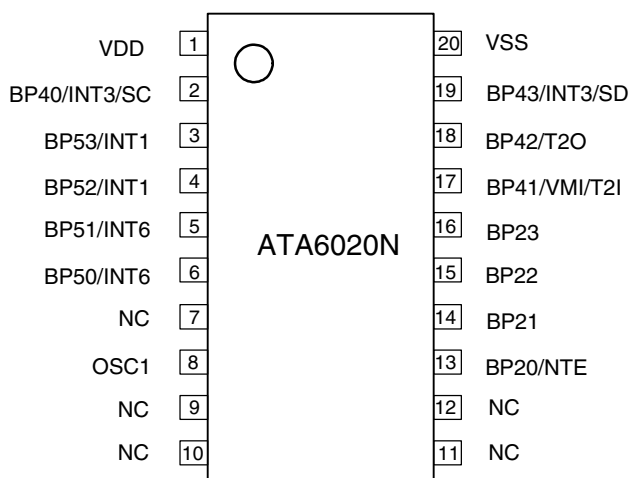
VDD 1
BP40/INT3/SC 2
BP53/INT1 3
BP52/INT1 4
BP51/INT6 5
BP50/INT6 6
NC 7
OSC1 8
NC 9
NC 10

ATA6020N

20 VSS
19 BP43/INT3/SD
18 BP42/T2O
17 BP41/VMI/T2I
16 BP23
15 BP22
14 BP21
13 BP20/NTE
12 NC
11 NC